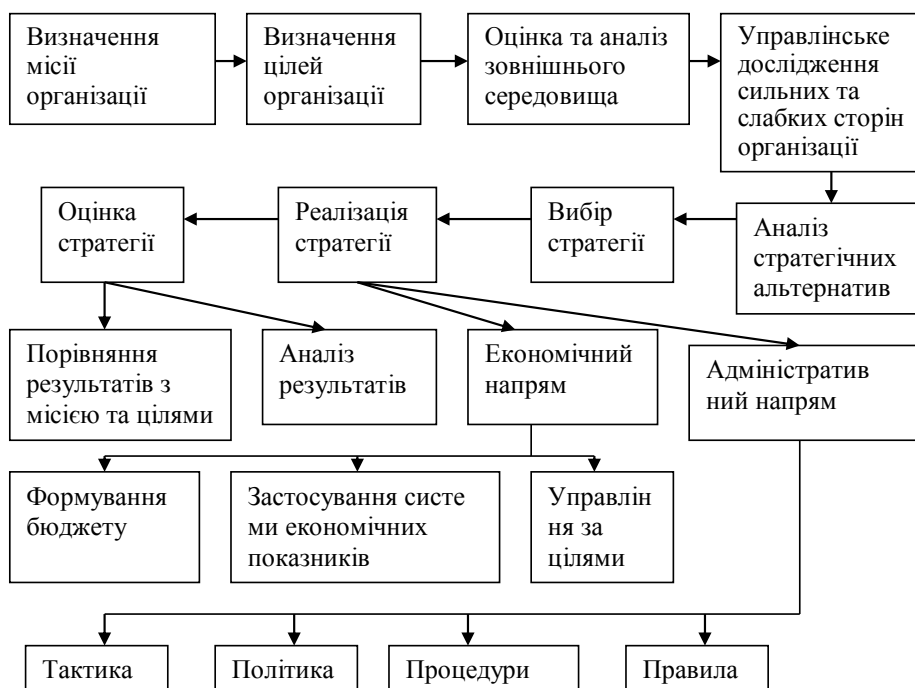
Визначення місії організації

Визначення цілей організації

Оцінка та аналіз зовнішнього середовища

Управлінське дослідження сильних та слабких сторін організації

Оцінка стратегії

Реалізація стратегії

Вибір стратегії

Аналіз стратегічних альтернатив

Порівняння результатів з місією та цілями

Аналіз результатів

Економічний напрям

Адміністратив ний напрям

Формування бюджету

Застосування систе ми економічних показників

Управлін ня за цілями

Тактика

Політика

Процедури

Правила